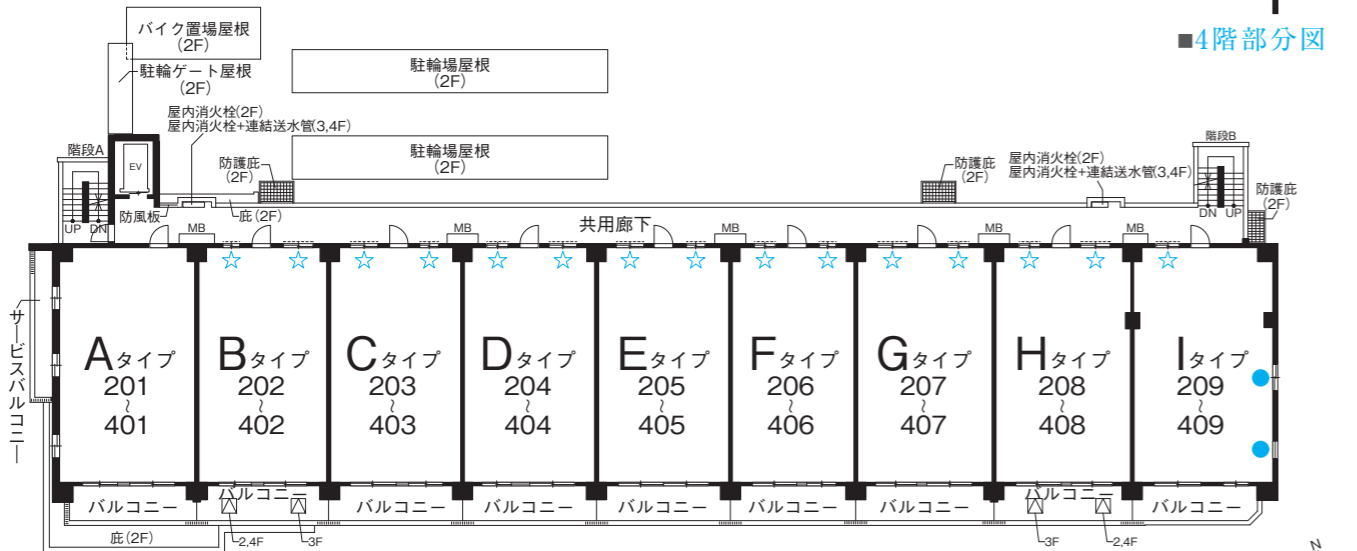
■4階部分図

バイク置場屋根
(2F)

駐輪ゲート屋根
(2F)

駐輪場屋根
(2F)

屋内消火栓(2F)
屋内消火栓+連結送水管(3,4F)

階段A

EV

防護庇
(2F)

駐輪場屋根
(2F)

防護庇
(2F)

屋内消火栓(2F)
屋内消火栓+連結送水管(3,4F)

階段B

防護庇
(2F)

UP DN

防風板

庇(2F)

MB

MB

共用廊下

MB

MB

MB

DN UP

サービスバルコニー

Aタイプ
201
~
401

Bタイプ
202
~
402

Cタイプ
203
~
403

Dタイプ
204
~
404

Eタイプ
205
~
405

Fタイプ
206
~
406

Gタイプ
207
~
407

Hタイプ
208
~
408

Iタイプ
209
~
409

バルコニー

バルコニー

バルコニー

バルコニー

バルコニー

バルコニー

バルコニー

バルコニー

バルコニー

庇(2F)

2,4F

3F

3F

2,4F

N